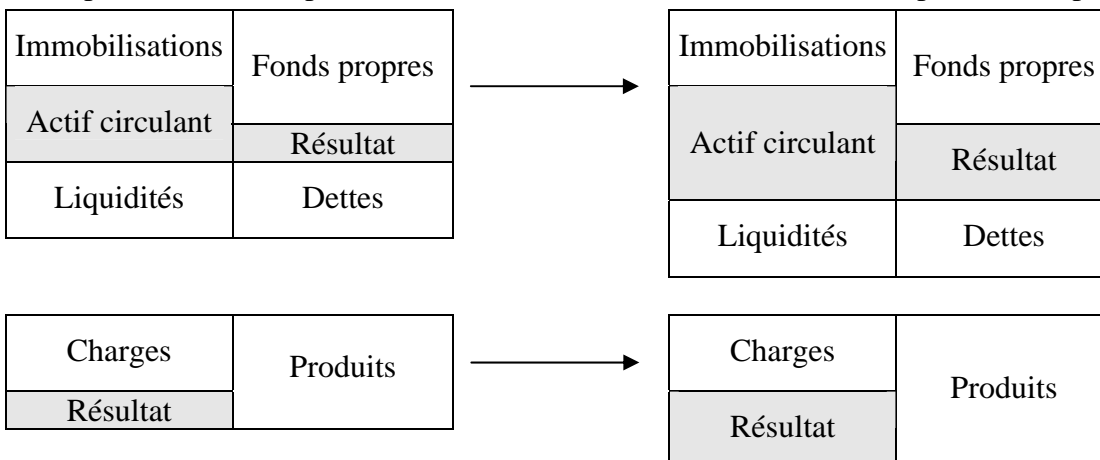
Immobilisations
Actif circulant
Liquidités
Fonds propres
Résultat
Dettes

Immobilisations
Actif circulant
Liquidités
Fonds propres
Résultat
Dettes

Charges
Résultat
Produits

Charges
Résultat
Produits